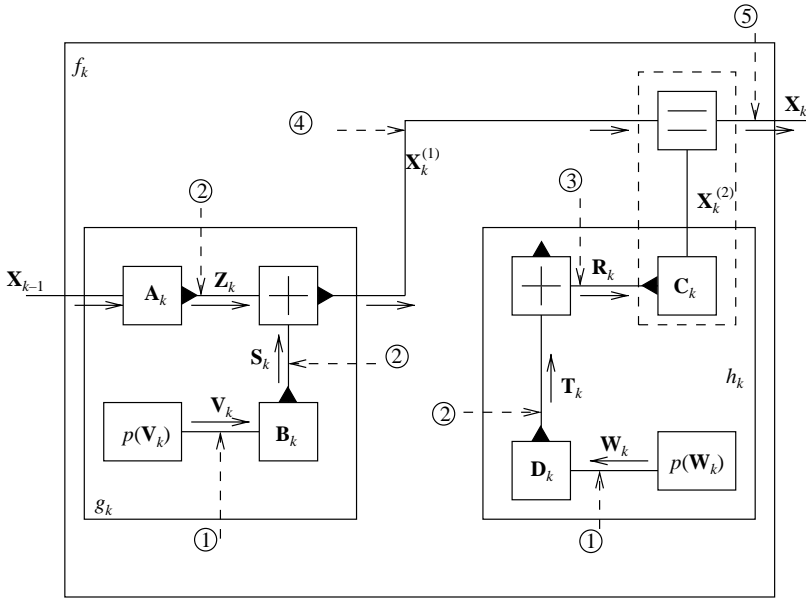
$f_k$

⑤

④

$\mathbf{X}_k$

$\mathbf{X}_k^{(1)}$

③

②

$\mathbf{X}_k^{(2)}$

$\mathbf{X}_{k-1}$

$\mathbf{A}_k$

$\mathbf{Z}_k$

$\mathbf{R}_k$

$\mathbf{C}_k$

$\mathbf{S}_k$

②

$h_k$

$\mathbf{T}_k$

$p(\mathbf{V}_k)$

$\mathbf{V}_k$

$\mathbf{B}_k$

②

$\mathbf{W}_k$

$\mathbf{D}_k$

$p(\mathbf{W}_k)$

$g_k$

①

①